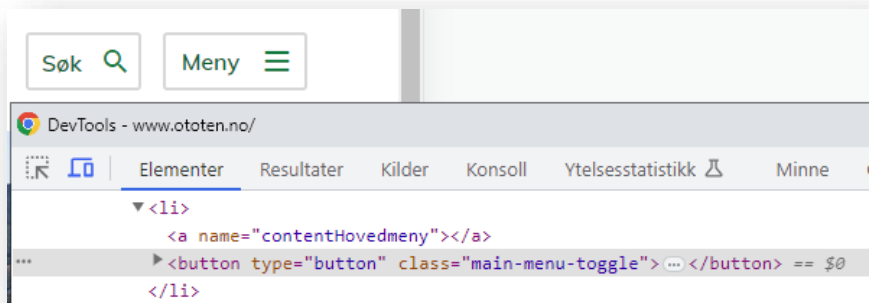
Søk

Meny

DevTools - www.ototen.no/

Elementer Resultater Kilder Konsoll Ytelsesstatistikk Minne

<li>
<a name="contentHovedmeny"></a>
... <button type="button" class="main-menu-toggle"> ... </button> == $0
</li>